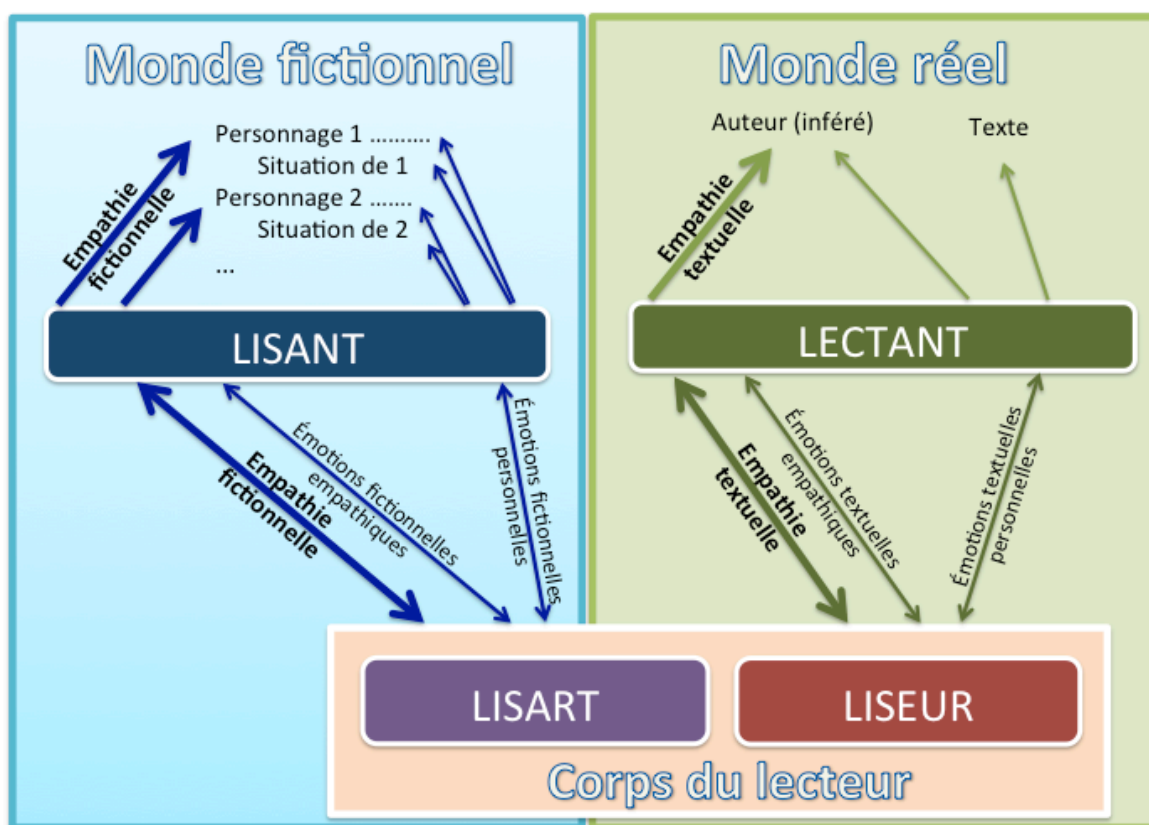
Monde fictionnel

Personnage 1 ..........
Situation de 1
Personnage 2 .......
Situation de 2
...

Empathie fictionnelle

LISANT

Empathie fictionnelle

Émotions fictionnelles empathiques

Émotions fictionnelles personnelles

Monde réel

Auteur (inféré)

Texte

Empathie textuelle

LECTANT

Empathie textuelle

Émotions textuelles empathiques

Émotions textuelles personnelles

LISART

LISEUR

Corps du lecteur